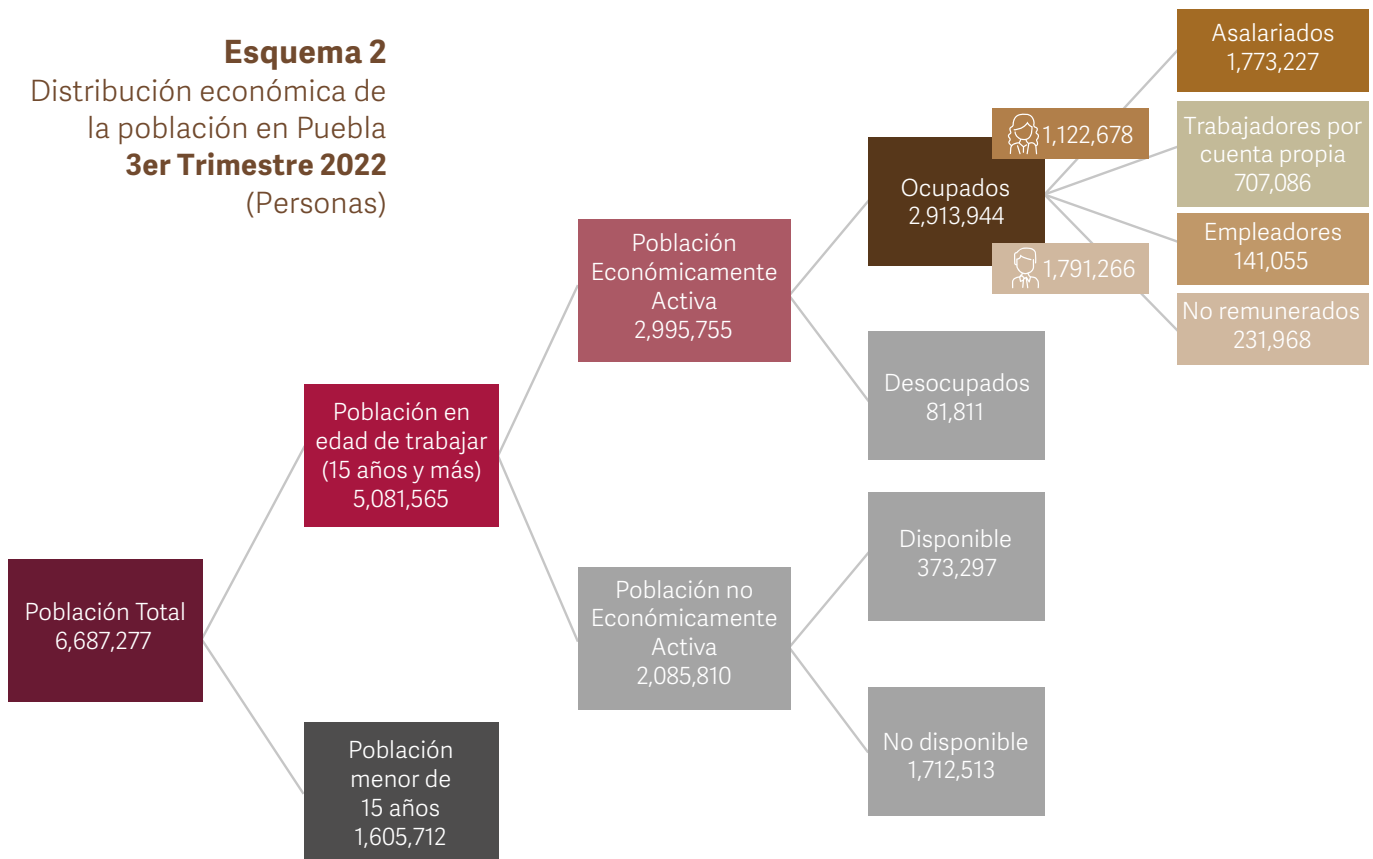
Esquema 2
Distribución económica de la población en Puebla
3er Trimestre 2022
(Personas)

Asalariados
1,773,227

1,122,678

Trabajadores por cuenta propia
707,086

Ocupados
2,913,944

Población Económicamente Activa
2,995,755

Empleadores
141,055

1,791,266

No remunerados
231,968

Desocupados
81,811

Población en edad de trabajar (15 años y más)
5,081,565

Disponible
373,297

Población Total
6,687,277

Población no Económicamente Activa
2,085,810

No disponible
1,712,513

Población menor de 15 años
1,605,712